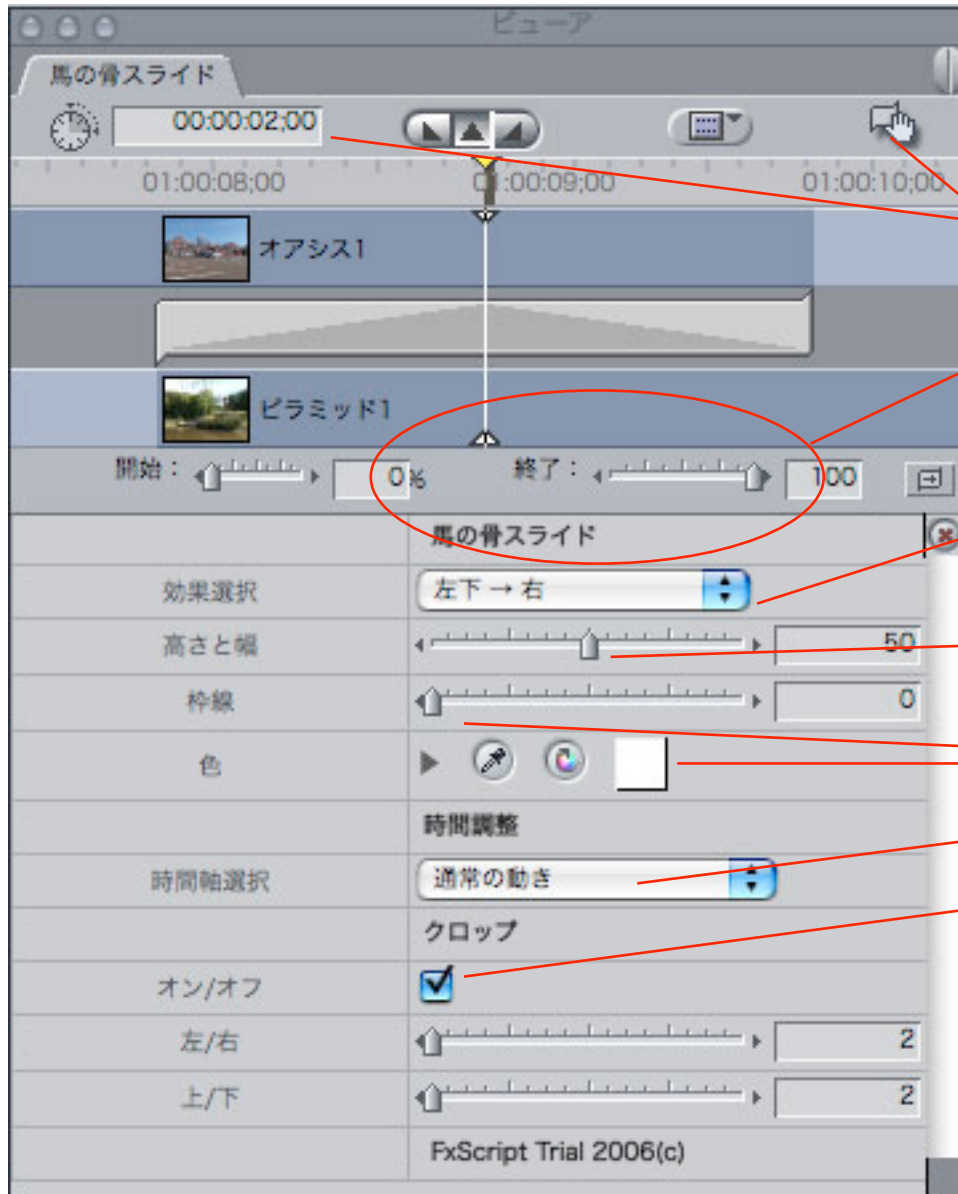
ビューア

馬の骨スライド

00:00:02;00

01:00:08;00
01:00:09;00
01:00:10;00

オアシス1

ピラミッド1

開始：
0%
終了：
100

馬の骨スライド

| 効果選択 | 左下 → 右 |
|---|---|
| 高さと幅 | 50 |
| 枠線 | 0 |
| 色 | |
| | 時間調整 |
| 時間軸選択 | 通常の動き |
| | クロップ |
| オン/オフ | |
| 左/右 | 2 |
| 上/下 | 2 |
| | FxScript Trial 2006(c) |